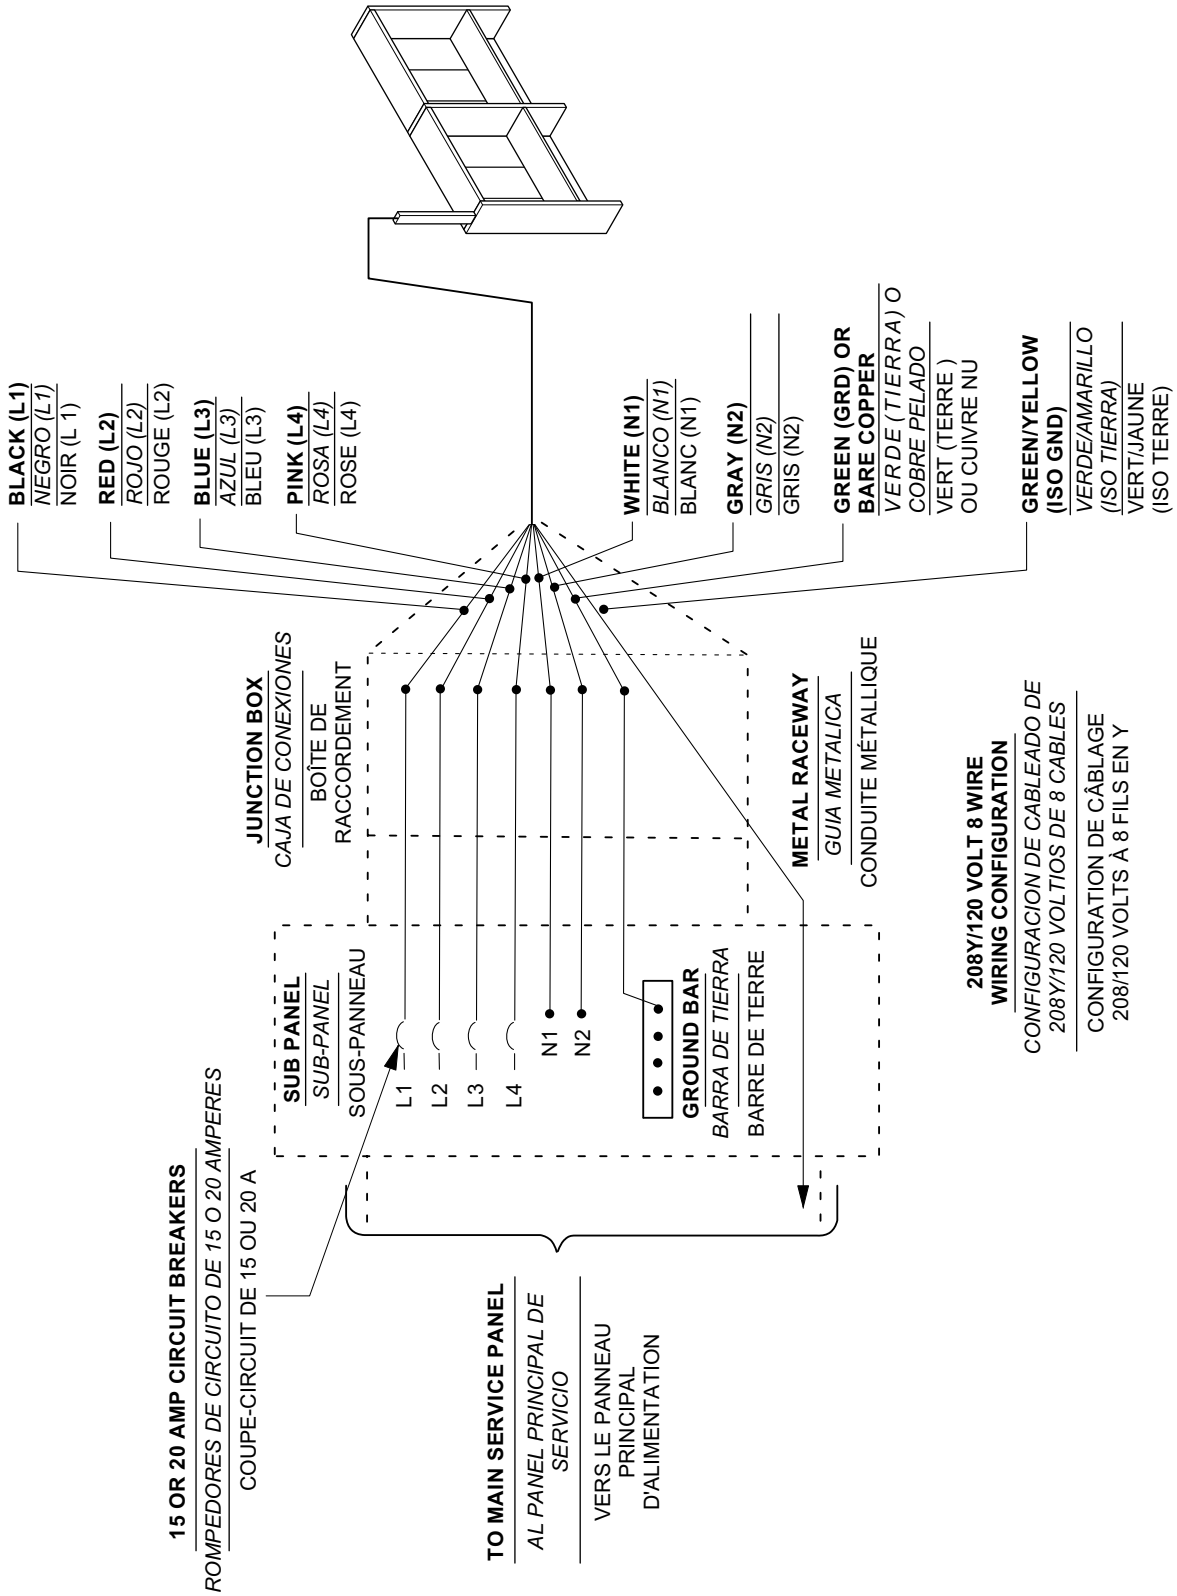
BLACK (L1)
NEGRO (L1)
NOIR (L 1)

RED (L2)
ROJO (L2)
ROUGE (L2)

BLUE (L3)
AZUL (L3)
BLEU (L3)

PINK (L4)
ROSA (L4)
ROSE (L4)

WHITE (N1)
BLANCO (N1)
BLANC (N1)

GRAY (N2)
GRIS (N2)
GRIS (N2)

GREEN (GRD) OR BARE COPPER
VERDE (TIERRA) O COBRE PELADO
VERT (TERRE) OU CUIVRE NU

GREEN/YELLOW (ISO GND)
VERDE/AMARILLO (ISO TIERRA)
VERT/JAUNE (ISO TERRE)

JUNCTION BOX
CAJA DE CONEXIONES
BOÎTE DE RACCORDEMENT

METAL RACEWAY
GUIA METALICA
CONDUITE MÉTALLIQUE

SUB PANEL
SUB-PANEL
SOUS-PANNEAU

L1
L2
L3
L4
N1
N2

GROUND BAR
BARRA DE TIERRA
BARRE DE TERRE

208Y/120 VOLT 8 WIRE WIRING CONFIGURATION
CONFIGURACION DE CABLEADO DE 208Y/120 VOLTIOS DE 8 CABLES
CONFIGURATION DE CÂBLAGE 208/120 VOLTS À 8 FILS EN Y

15 OR 20 AMP CIRCUIT BREAKERS
ROMPEDORES DE CIRCUITO DE 15 O 20 AMPERES
COUPE-CIRCUIT DE 15 OU 20 A

TO MAIN SERVICE PANEL
AL PANEL PRINCIPAL DE SERVICIO
VERS LE PANNEAU PRINCIPAL D'ALIMENTATION